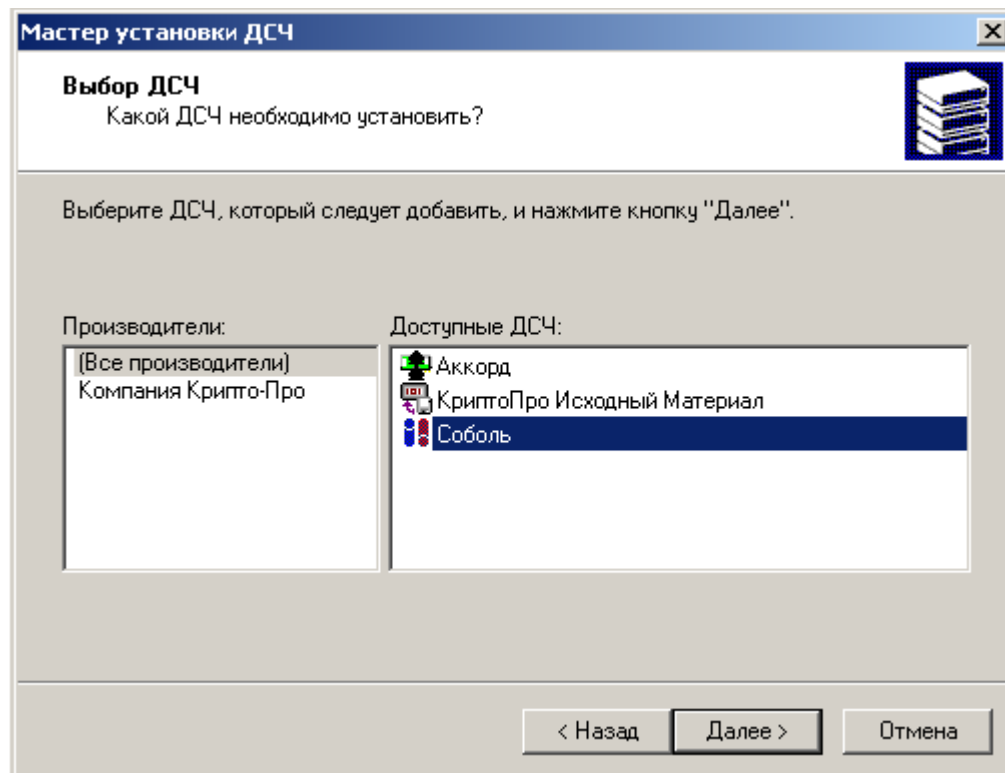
Мастер установки ДСЧ

Выбор ДСЧ
Какой ДСЧ необходимо установить?

Выберите ДСЧ, который следует добавить, и нажмите кнопку "Далее".

Производители:
(Все производители)
Компания Крипто-Про

Доступные ДСЧ:
Аккорд
КриптоПро Исходный Материал
Соболь

< Назад
Далее >
Отмена